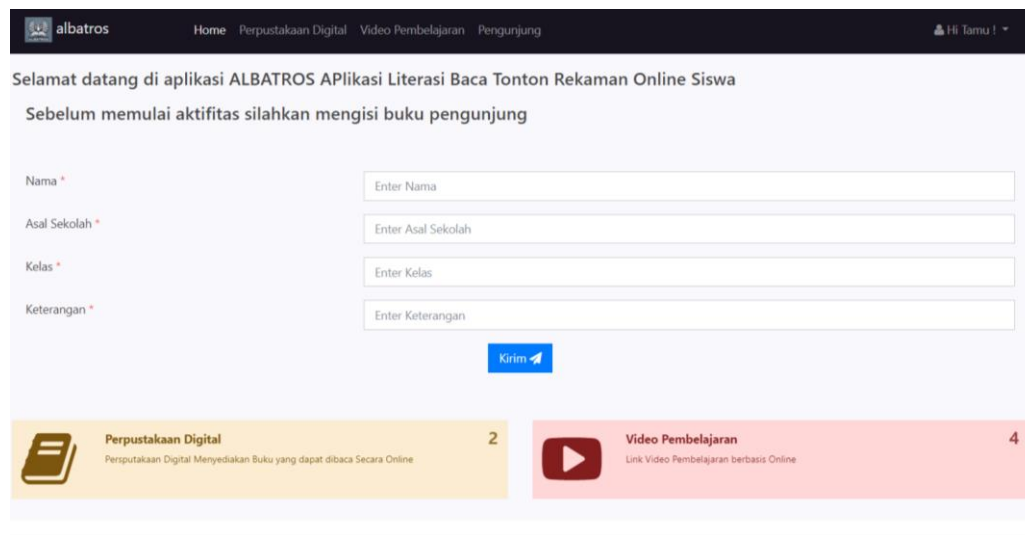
albatros Home Perpustakaan Digital Video Pembelajaran Pengunjung Hi Tamu !

Selamat datang di aplikasi ALBATROS APlikasi Literasi Baca Tonton Rekaman Online Siswa

Sebelum memulai aktifitas silahkan mengisi buku pengunjung

Nama * Enter Nama

Asal Sekolah * Enter Asal Sekolah

Kelas * Enter Kelas

Keterangan * Enter Keterangan

Kirim

Perpustakaan Digital 2
Perpustakaan Digital Menyediakan Buku yang dapat dibaca Secara Online

Video Pembelajaran 4
Link Video Pembelajaran berbasis Online